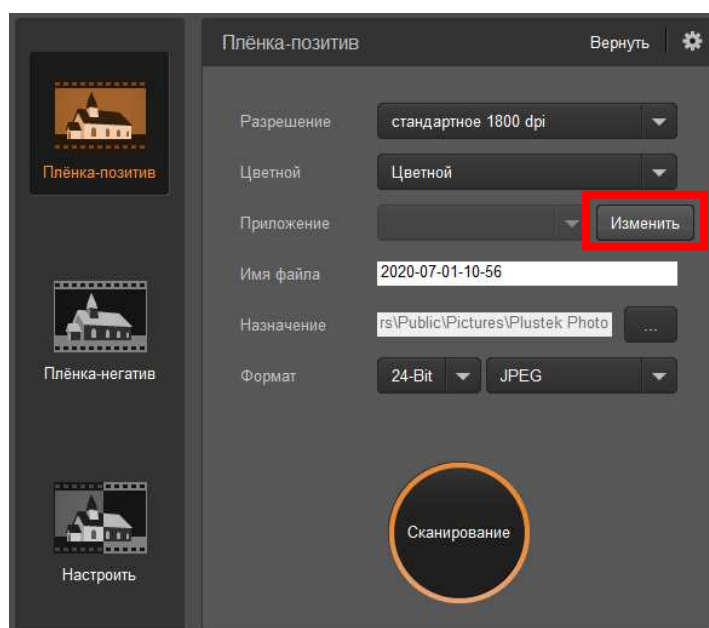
Плёнка-позитив

Плёнка-негатив

Настроить

Плёнка-позитив

Вернуть

Разрешение
стандартное 1800 dpi

Цветной
Цветной

Приложение
Изменить

Имя файла
2020-07-01-10-56

Назначение
rs\Public\Pictures\Plustek Photo
...

Формат
24-Bit
JPEG

Сканирование